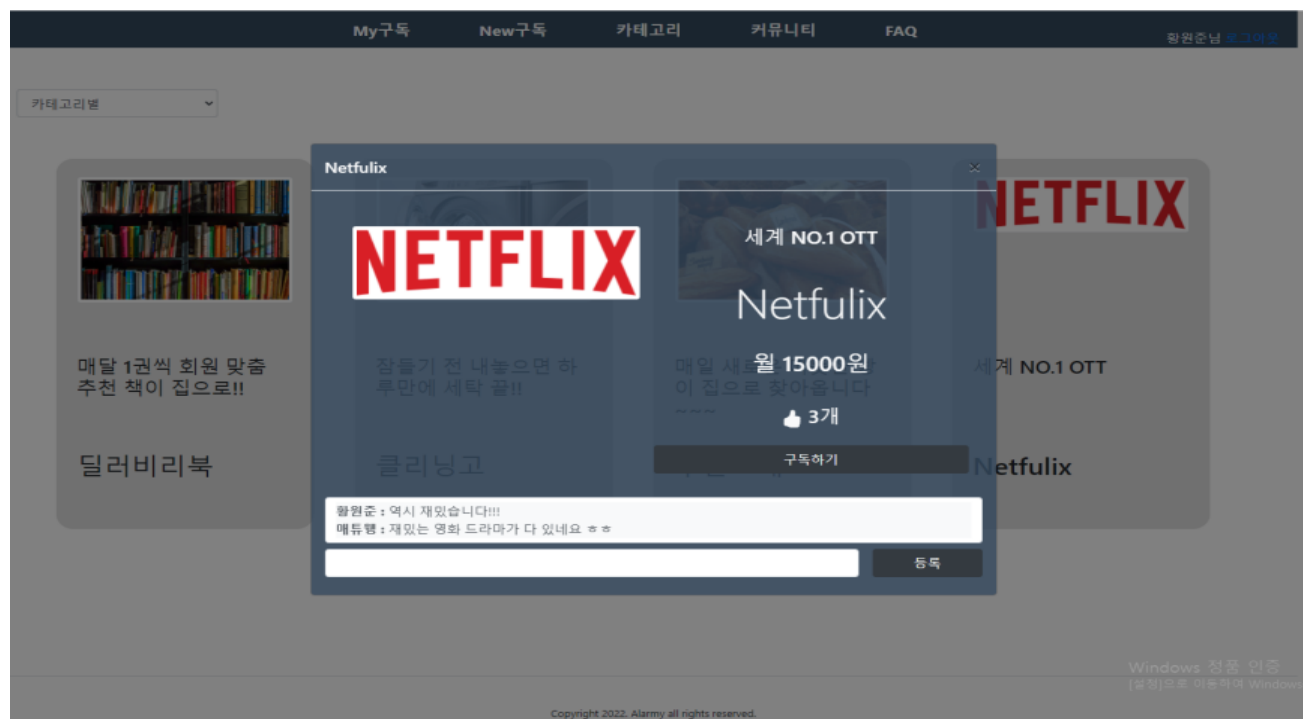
My구독 New구독 카테고리 커뮤니티 FAQ 황원준님 로그아웃

카테고리별

Netfulix ×

NETFLIX

세계 NO.1 OTT

Netfulix

월 15000원

3개

구독하기

황원준 : 역시 재있습니다!!!
매튜맹 : 재밌는 영화 드라마가 다 있네요 ㅎㅎ

등록

매달 1권씩 회원 맞춤 추천 책이 집으로!!

딜러비리북

잠들기 전 내놓으면 하루만에 세탁 끝!!

클리닝고

매일 새로운 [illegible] 이 집으로 찾아옵니다 ~~~

NETFLIX

세계 NO.1 OTT

Netfulix

Windows 정품 인증
[설정]으로 이동하여 Windows

Copyright 2022. Alarmy all rights reserved.